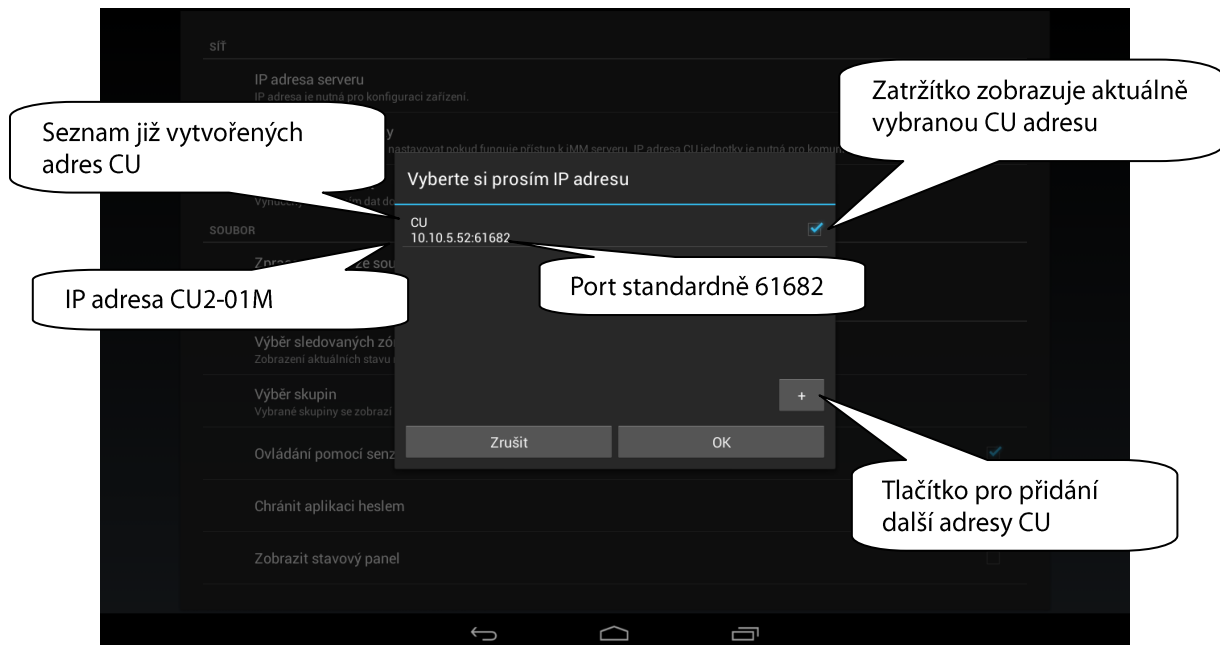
SÍŤ

IP adresa serveru
IP adresa je nutná pro konfiguraci zařízení.

Seznam již vytvořených adres CU

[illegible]y
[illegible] nastavovat pokud funguje přístup k iMM serveru. IP adresa CU jednotky je nutná pro komu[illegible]

Zatržítko zobrazuje aktuálně vybranou CU adresu

Vyberte si prosím IP adresu

Vynucený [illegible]m dat do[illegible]

SOUBOR

CU
10.10.5.52:61682

Zpra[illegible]ze sou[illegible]

IP adresa CU2-01M

Port standardně 61682

Výběr sledovaných zó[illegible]
Zobrazení aktuálních stavu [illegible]

Výběr skupin
Vybrané skupiny se zobrazí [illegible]

+

Zrušit

OK

Ovládání pomocí senz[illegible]

Chránit aplikaci heslem

Tlačítko pro přidání další adresy CU

Zobrazit stavový panel